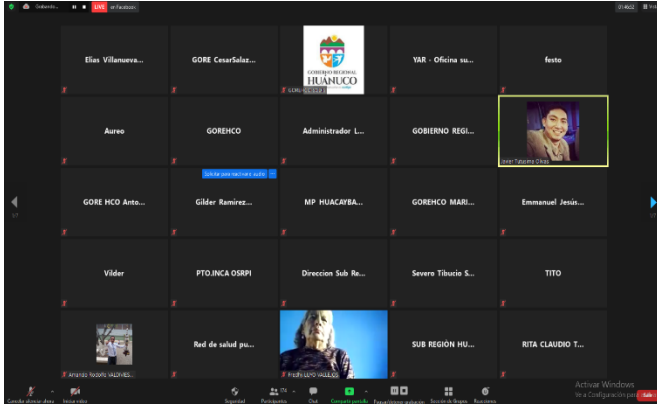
Gobierno... LIVE en Facebook

01:46:02

Elias Villanueva...

GORE CesarSalaz...

GOBIERNO REGIONAL HUÁNUCO

GORE HCO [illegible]

YAR - Oficina su...

festo

Aureo

GOREHCO

Administrador L...

GOBIERNO REGI...

Javier Tarazona Olivas

GORE HCO Anto...

Solicitar para reactivar audio

Gilder Ramirez...

MP HUACAYBA...

GOREHCO MARI...

Emmanuel Jesús...

Vilder

PTO.INCA OSRPI

Direccion Sub Re...

Severo Tibucio S...

TITO

Amando Rodolfo VALDIVIES...

Red de salud pu...

Freddy LEYO VALLEJOS

SUB REGIÓN HU...

RITA CLAUDIO T...

Cancelar silenciar ahora

Iniciar video

Seguridad

Participantes 174

Chat

Compartir pantalla

Transcripción en vivo

Sección de grupos

Reacciones

Salir

Activar Windows
Ve a Configuración para activar Windows.